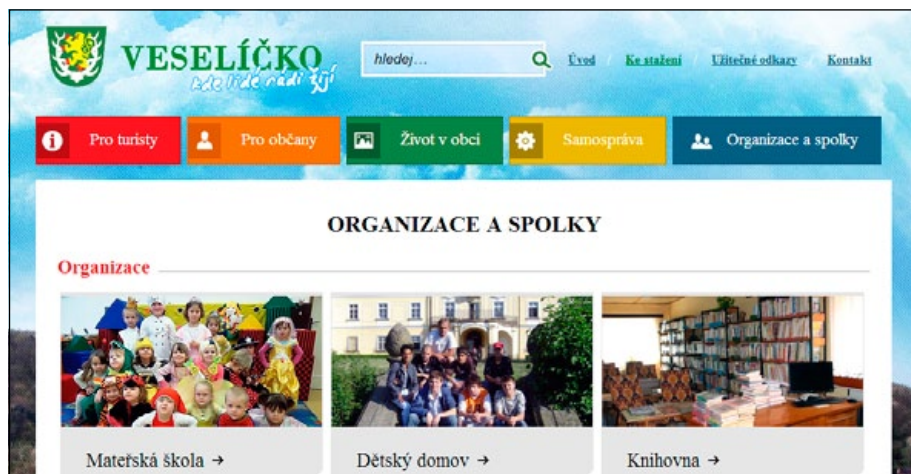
VESELÍČKO
kde lidé rádi žijí

hledej...

Úvod / Ke stažení / Užitečné odkazy / Kontakt

Pro turisty
Pro občany
Život v obci
Samospráva
Organizace a spolky

ORGANIZACE A SPOLKY

Organizace

Mateřská škola →
Dětský domov →
Knihovna →